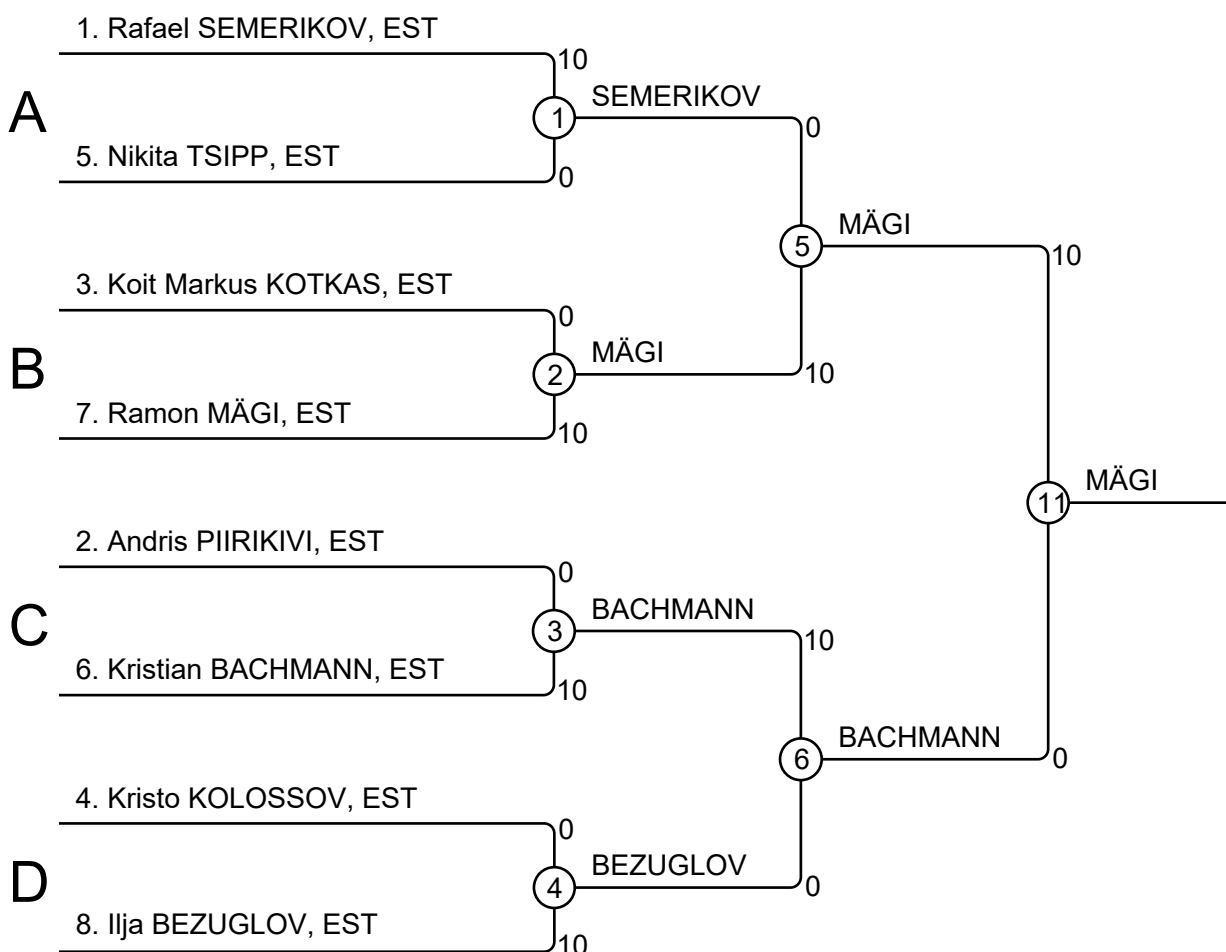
1. Rafael SEMERIKOV, EST
10
A
1
SEMERIKOV
0
5. Nikita TSIPP, EST
0
5
MÄGI
10
3. Koit Markus KOTKAS, EST
0
B
2
MÄGI
10
7. Ramon MÄGI, EST
10
11
MÄGI
2. Andris PIIRIKIVI, EST
0
C
3
BACHMANN
10
6. Kristian BACHMANN, EST
10
6
BACHMANN
0
4. Kristo KOLOSSOV, EST
0
D
4
BEZUGLOV
0
8. Ilja BEZUGLOV, EST
10